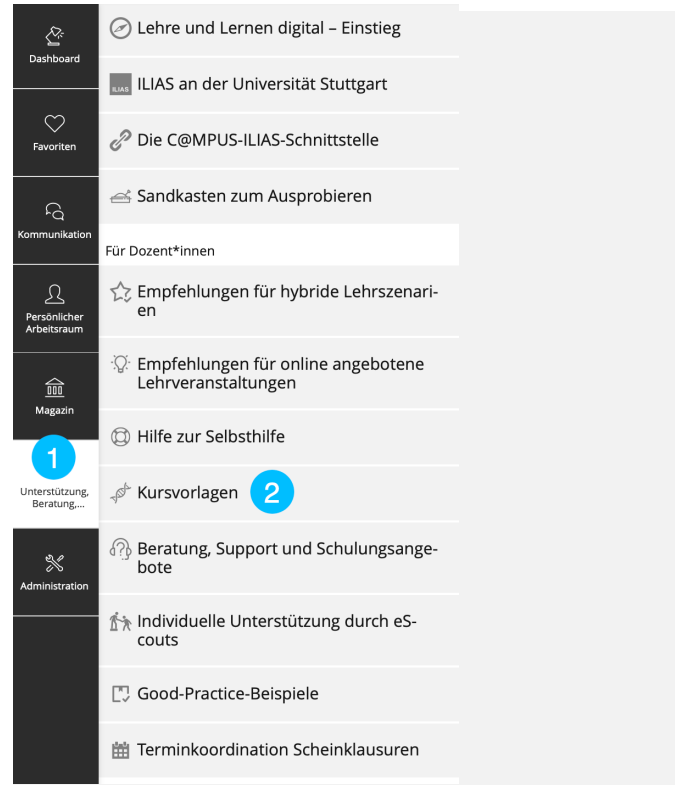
Dashboard

Favoriten

Kommunikation

Persönlicher Arbeitsraum

Magazin

1

Unterstützung, Beratung,...

Administration

Lehre und Lernen digital – Einstieg

ILIAS

ILIAS an der Universität Stuttgart

Die C@MPUS-ILIAS-Schnittstelle

Sandkasten zum Ausprobieren

Für Dozent*innen

Empfehlungen für hybride Lehrszenarien

Empfehlungen für online angebotene Lehrveranstaltungen

Hilfe zur Selbsthilfe

Kursvorlagen

2

Beratung, Support und Schulungsangebote

Individuelle Unterstützung durch eScouts

Good-Practice-Beispiele

Terminkoordination Scheinklausuren